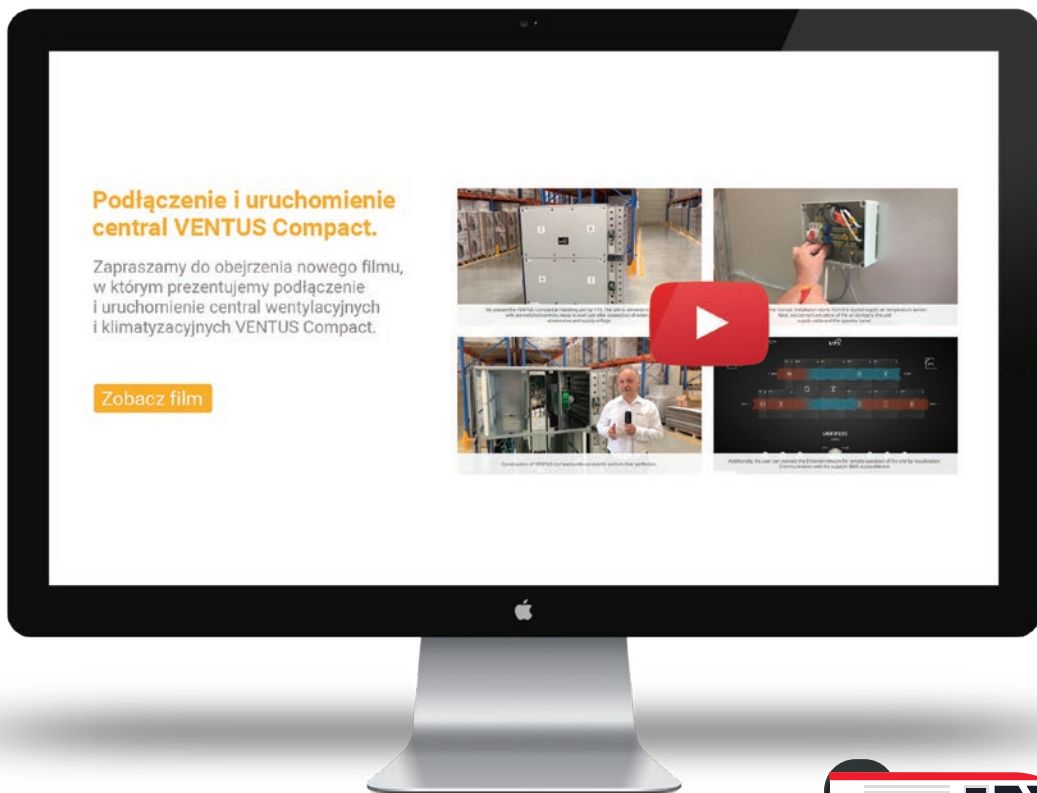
Podłączenie i uruchomienie central VENTUS Compact.

Zapraszamy do obejrzenia nowego filmu, w którym prezentujemy podłączenie i uruchomienie central wentylacyjnych i klimatyzacyjnych VENTUS Compact.

Zobacz film

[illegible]

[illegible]

Constructors of VENTUS Compact units constantly work on their perfection.

Additionally, the user can connect the Ethernet network for remote operation of the unit by visualization. Communication with the superior BMS is possible too.